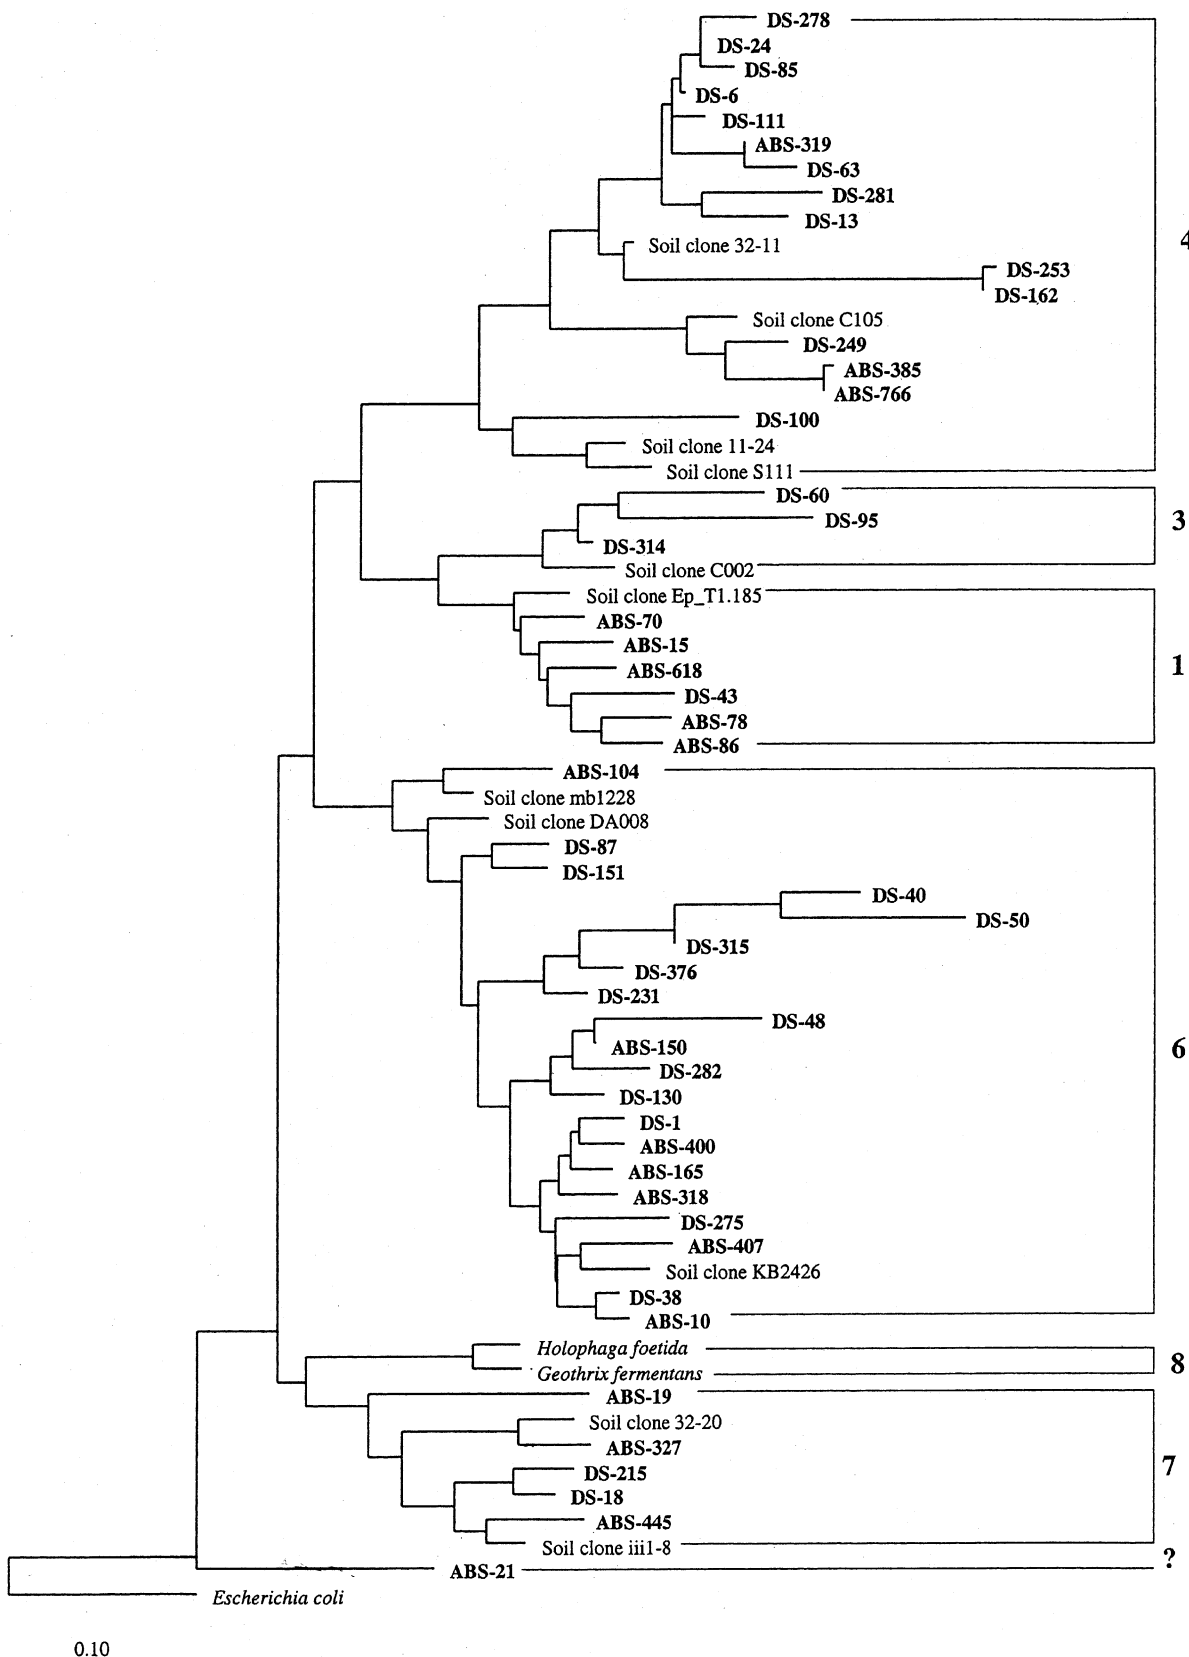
DS-278
DS-24
DS-85
DS-6
DS-111
ABS-319
DS-63
DS-281
DS-13
Soil clone 32-11
DS-253
DS-162
Soil clone C105
DS-249
ABS-385
ABS-766
DS-100
Soil clone 11-24
Soil clone S111
4
DS-60
DS-95
DS-314
Soil clone C002
3
Soil clone Ep_T1.185
ABS-70
ABS-15
ABS-618
DS-43
ABS-78
ABS-86
1
ABS-104
Soil clone mb1228
Soil clone DA008
DS-87
DS-151
DS-40
DS-50
DS-315
DS-376
DS-231
DS-48
ABS-150
DS-282
DS-130
DS-1
ABS-400
ABS-165
ABS-318
DS-275
ABS-407
Soil clone KB2426
DS-38
ABS-10
6
Holophaga foetida
Geothrix fermentans
8
ABS-19
Soil clone 32-20
ABS-327
DS-215
DS-18
ABS-445
Soil clone iii1-8
7
ABS-21
?
Escherichia coli
0.10